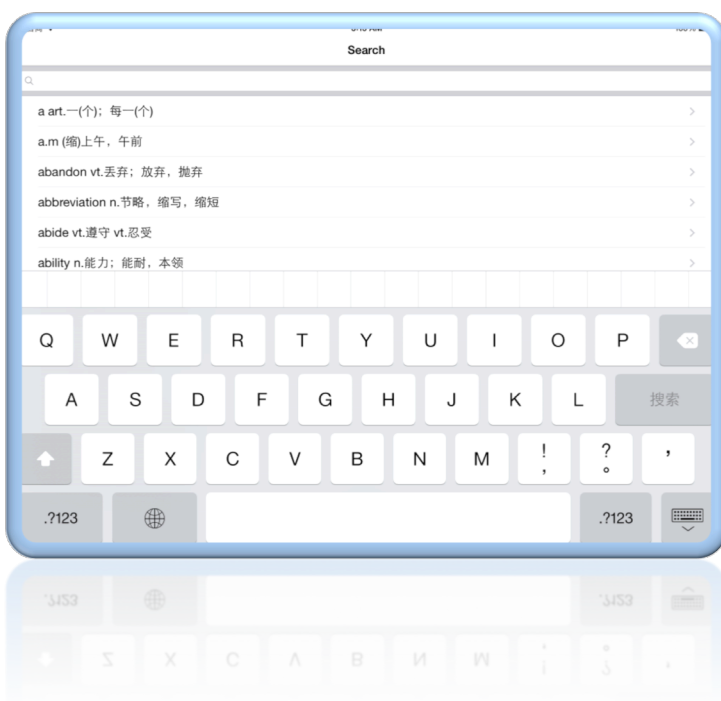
Search

a art.一(个)；每一(个)

a.m (缩)上午，午前

abandon vt.丢弃；放弃，抛弃

abbreviation n.节略，缩写，缩短

abide vt.遵守 vt.忍受

ability n.能力；能耐，本领

Q W E R T Y U I O P

A S D F G H J K L 搜索

Z X C V B N M ! , ? 。 ,

.?123 .?123